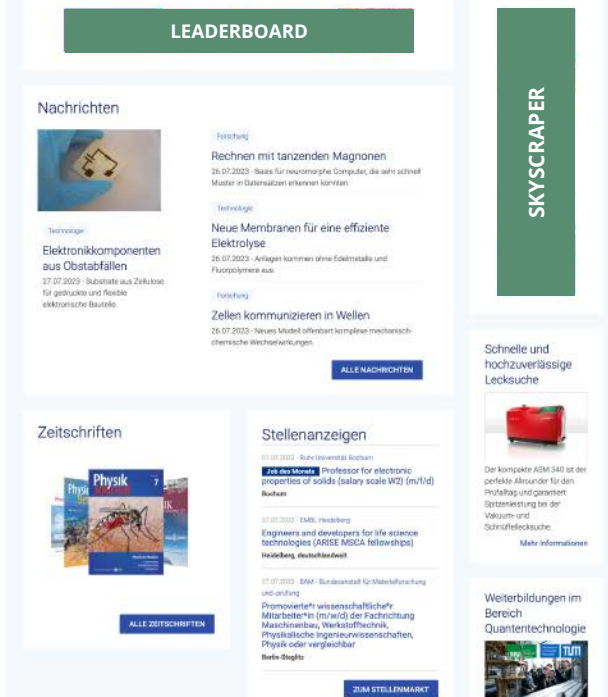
LEADERBOARD

SKYSCRAPER

Nachrichten

Technologie

Elektronikkomponenten aus Obstabfällen

27.07.2023 · Substrate aus Zellulose für gedruckte und flexible elektronische Bauteile

Forschung

Rechnen mit tanzenden Magnonen

26.07.2023 · Basis für neuromorphe Computer, die sehr schnell Muster in Datensätzen erkennen könnten

Technologie

Neue Membranen für eine effiziente Elektrolyse

26.07.2023 · Anlagen kommen ohne Edelmetalle und Fluorpolymere aus

Forschung

Zellen kommunizieren in Wellen

26.07.2023 · Neues Modell offenbart komplexe mechanisch-chemische Wechselwirkungen

ALLE NACHRICHTEN

Schnelle und hochzuverlässige Lecksuche

Der kompakte ASM 340 ist der perfekte Allrounder für den Prüfalltag und garantiert Spitzenleistung bei der Vakuum- und Schnüffellecksuche.

Mehr Informationen

Zeitschriften

Physik Journal 7

ALLE ZEITSCHRIFTEN

Stellenanzeigen

01.01.2023 · Ruhr-Universität Bochum

Job des Monats Professor for electronic properties of solids (salary scale W2) (m/f/d)

Bochum

27.07.2023 · EMBL Heidelberg

Engineers and developers for life science technologies (ARISE MSCA fellowships)

Heidelberg, deutschlandweit

27.07.2023 · BAM - Bundesanstalt für Materialforschung und -prüfung

Promovierte*r wissenschaftliche*r Mitarbeiter*in (m/w/d) der Fachrichtung Maschinenbau, Werkstofftechnik, Physikalische Ingenieurwissenschaften, Physik oder vergleichbar

Berlin-Steglitz

ZUM STELLENMARKT

Weiterbildungen im Bereich Quantentechnologie

TUM